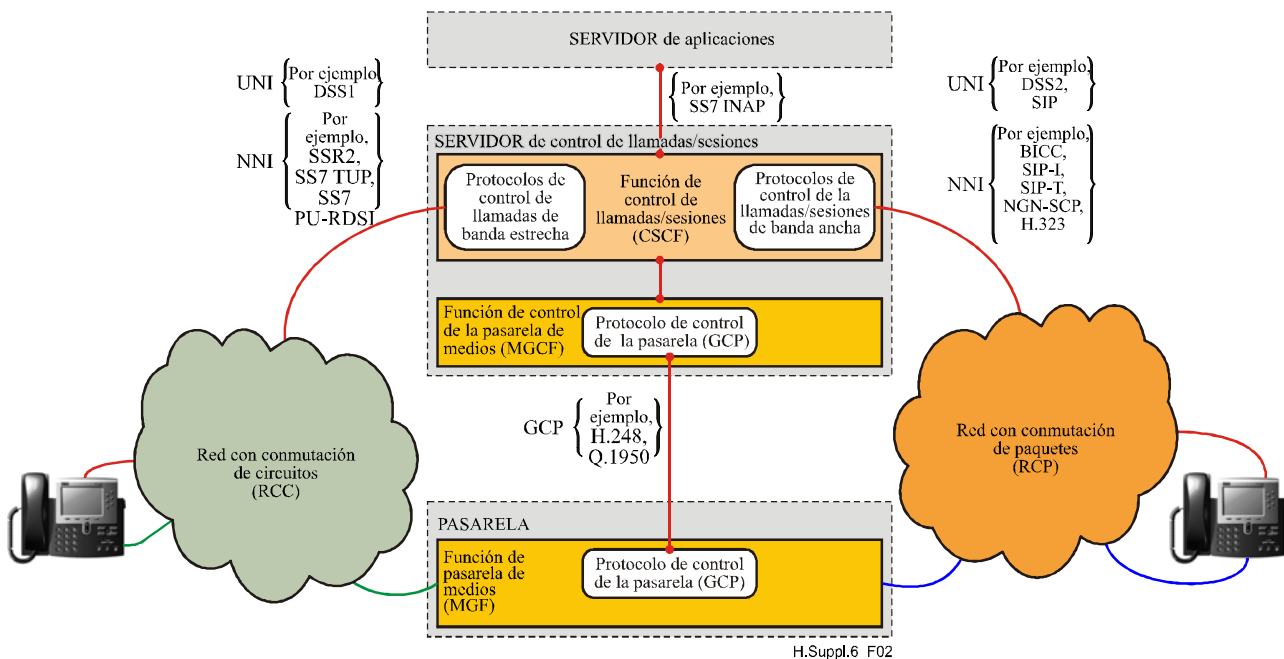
SERVIDOR de aplicaciones

Por ejemplo, SS7 INAP

UNI Por ejemplo DSS1

NNI Por ejemplo, SSR2, SS7 TUP, SS7 PU-RDSI

UNI Por ejemplo, DSS2, SIP

NNI Por ejemplo, BICC, SIP-I, SIP-T, NGN-SCP, H.323

SERVIDOR de control de llamadas/sesiones

Protocolos de control de llamadas de banda estrecha

Función de control de llamadas/sesiones (CSCF)

Protocolos de control de la llamadas/sesiones de banda ancha

Función de control de la pasarela de medios (MGCF)

Protocolo de control de la pasarela (GCP)

GCP Por ejemplo, H.248, Q.1950

Red con conmutación de circuitos (RCC)

Red con conmutación de paquetes (RCP)

PASARELA

Función de pasarela de medios (MGF)

Protocolo de control de la pasarela (GCP)

H.Suppl.6 F02